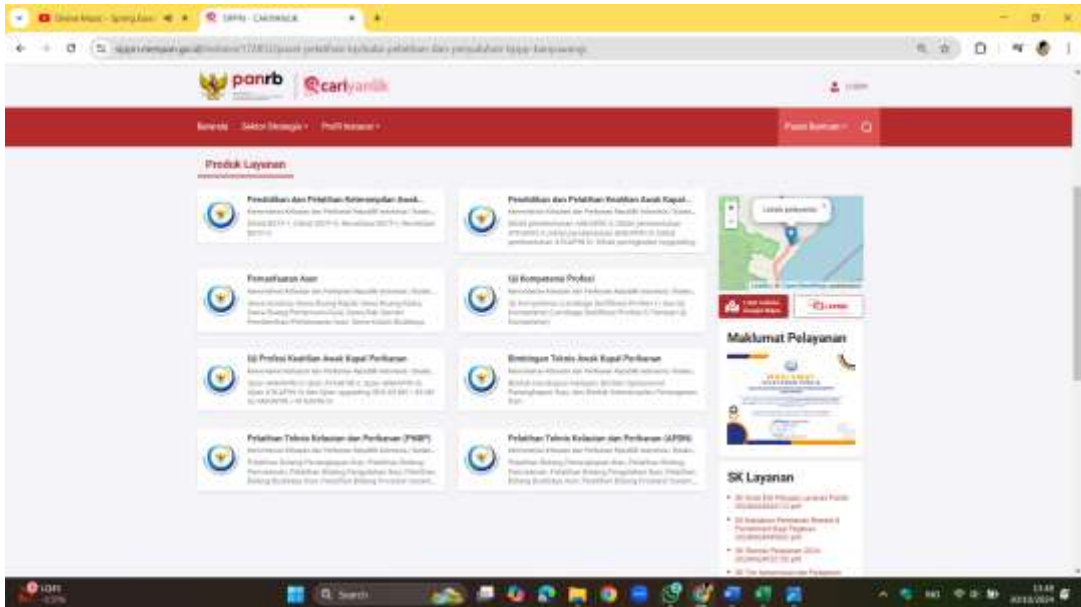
Online Music - SpringSun
SIPPN - CARIYANLIK

panrb
cariyanlik
Login

Beranda
Sektor Strategis
Profil Instansi
Pusat Bantuan

Produk Layanan

Pendidikan dan Pelatihan Keterampilan Awak...
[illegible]

Pendidikan dan Pelatihan Keahlian Awak Kapal...
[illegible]

Pemanfaatan Aset
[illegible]

Uji Kompetensi Profesi
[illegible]

Uji Profesi Keahlian Awak Kapal Perikanan
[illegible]

Bimbingan Teknis Awak Kapal Perikanan
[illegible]

Pelatihan Teknis Kelautan dan Perikanan (PNBP)
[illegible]

Pelatihan Teknis Kelautan dan Perikanan (APBN)
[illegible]

Lokasi pelayanan

Maklumat Pelayanan

SK Layanan
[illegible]

Search